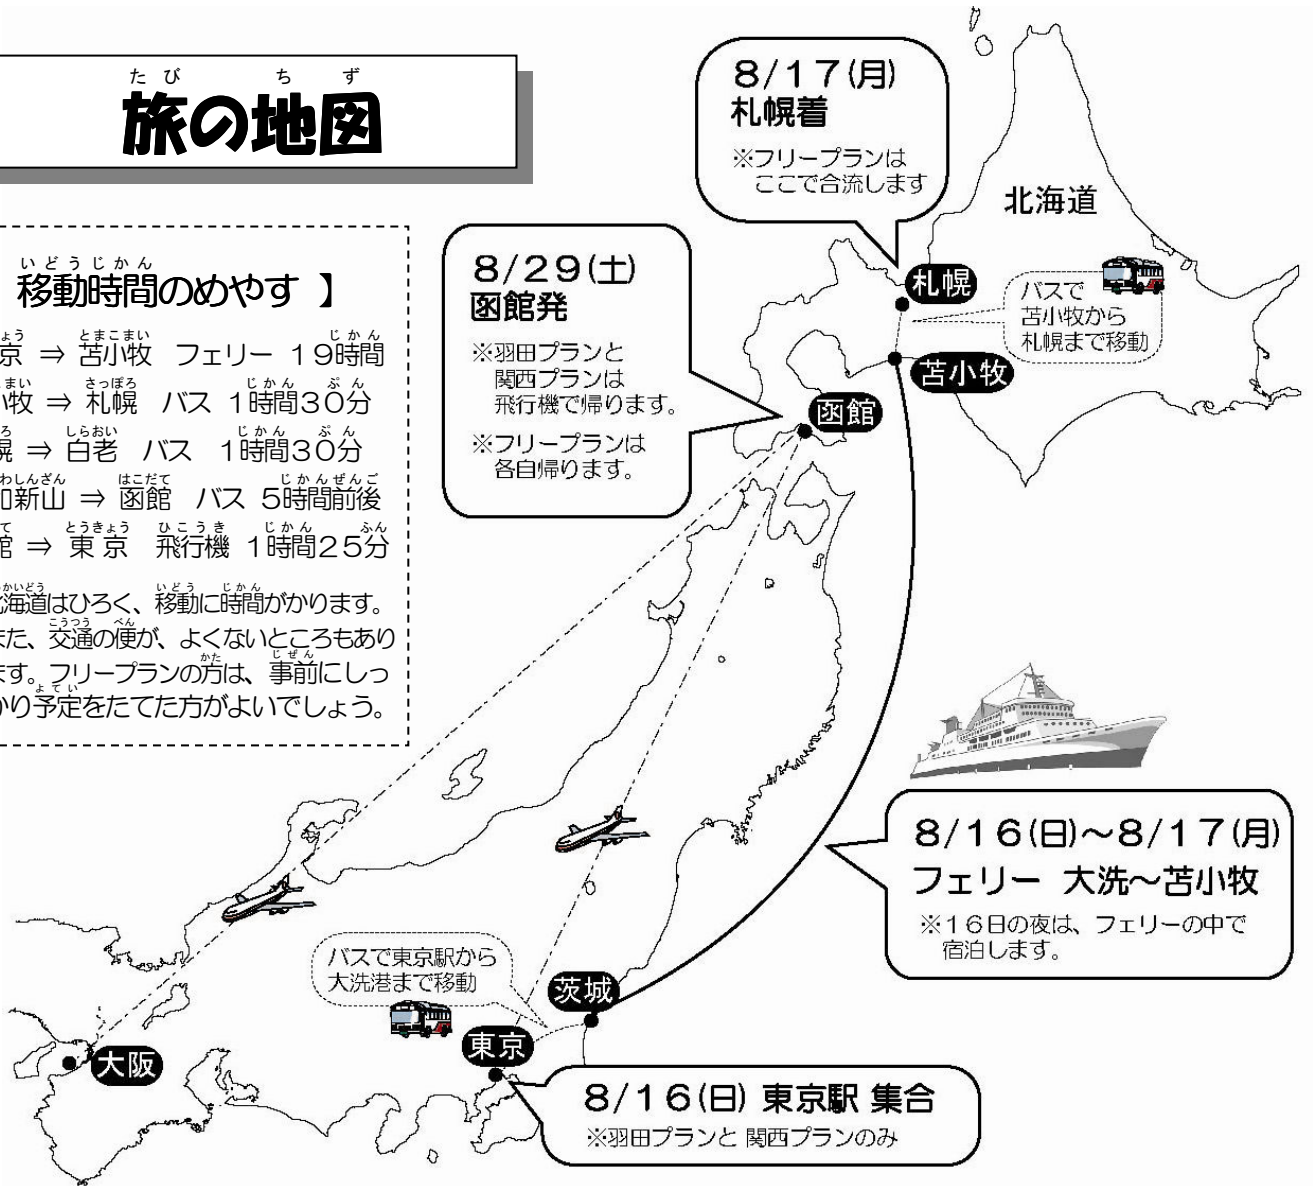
たび ち ず
旅の地図

いどうじかん
移動時間のめやす 】

京 ⇒ 苫小牧 フェリー 19時間
小牧 ⇒ 札幌 バス 1時間30分
幌 ⇒ 白老 バス 1時間30分
和新山 ⇒ 函館 バス 5時間前後
館 ⇒ 東京 飛行機 1時間25分

海道はひろく、移動に時間がかります。また、交通の便が、よくないところもあります。フリープランの方は、事前にしっかり予定をたてた方がよいでしょう。

8/17(月)
札幌着
※フリープランは ここで合流します

北海道

札幌

バスで 苫小牧から 札幌まで移動

苫小牧

8/29(土)
函館発
※羽田プランと 関西プランは 飛行機で帰ります。
※フリープランは 各自帰ります。

函館

8/16(日)~8/17(月)
フェリー 大洗~苫小牧
※16日の夜は、フェリーの中で 宿泊します。

バスで東京駅から 大洗港まで移動

茨城

東京

大阪

8/16(日) 東京駅 集合
※羽田プランと 関西プランのみ